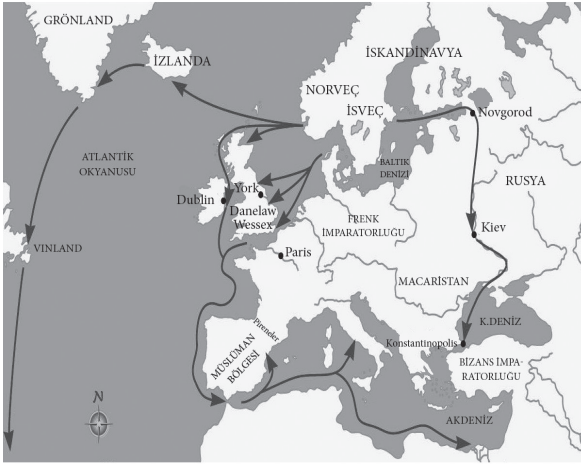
GRÖNLAND

İZLANDA

İSKANDİNAVYA

NORVEÇ

İSVEÇ

Novgorod

ATLANTİK OKYANUSU

BALTIK DENİZİ

RUSYA

York

Dublin

Danelaw

Wessex

FRENK İMPARATORLUĞU

Kiev

VINLAND

Paris

MACARİSTAN

K.DENİZ

Pireneler

Konstantinopolis

MÜSLÜMAN BÖLGESİ

BİZANS İMPARATORLUĞU

N

AKDENİZ